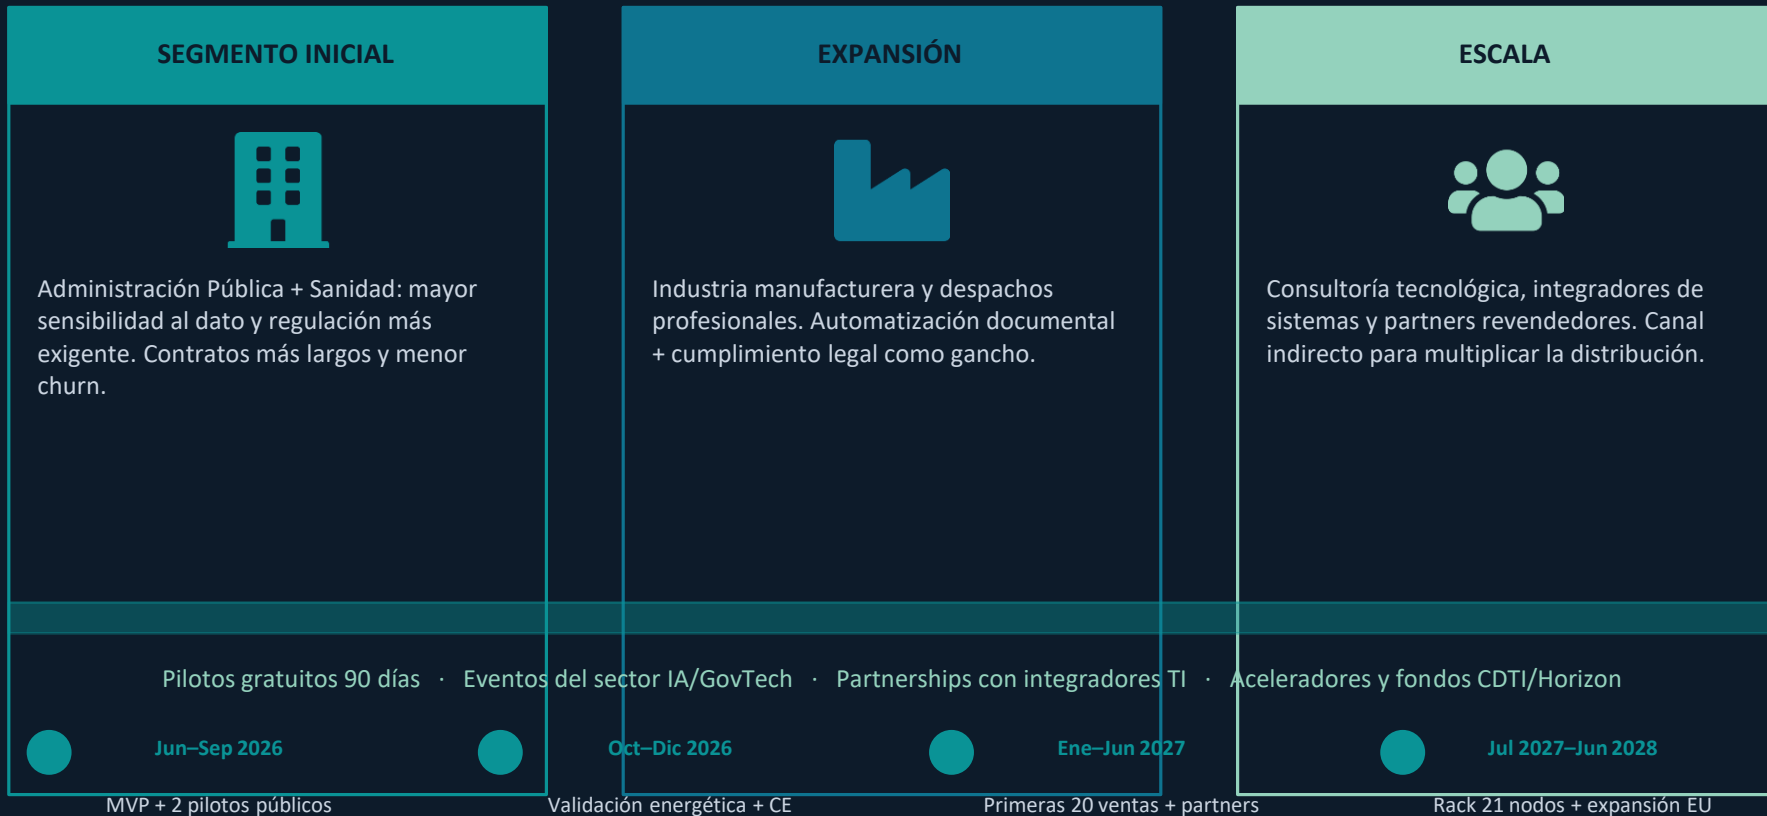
SEGMENTO INICIAL

Administración Pública + Sanidad: mayor sensibilidad al dato y regulación más exigente. Contratos más largos y menor churn.

EXPANSIÓN

Industria manufacturera y despachos profesionales. Automatización documental + cumplimiento legal como gancho.

ESCALA

Consultoría tecnológica, integradores de sistemas y partners revendedores. Canal indirecto para multiplicar la distribución.

Pilotos gratuitos 90 días · Eventos del sector IA/GovTech · Partnerships con integradores TI · Aceleradores y fondos CDTI/Horizon

Jun–Sep 2026
MVP + 2 pilotos públicos

Oct–Dic 2026
Validación energética + CE

Ene–Jun 2027
Primeras 20 ventas + partners

Jul 2027–Jun 2028
Rack 21 nodos + expansión EU